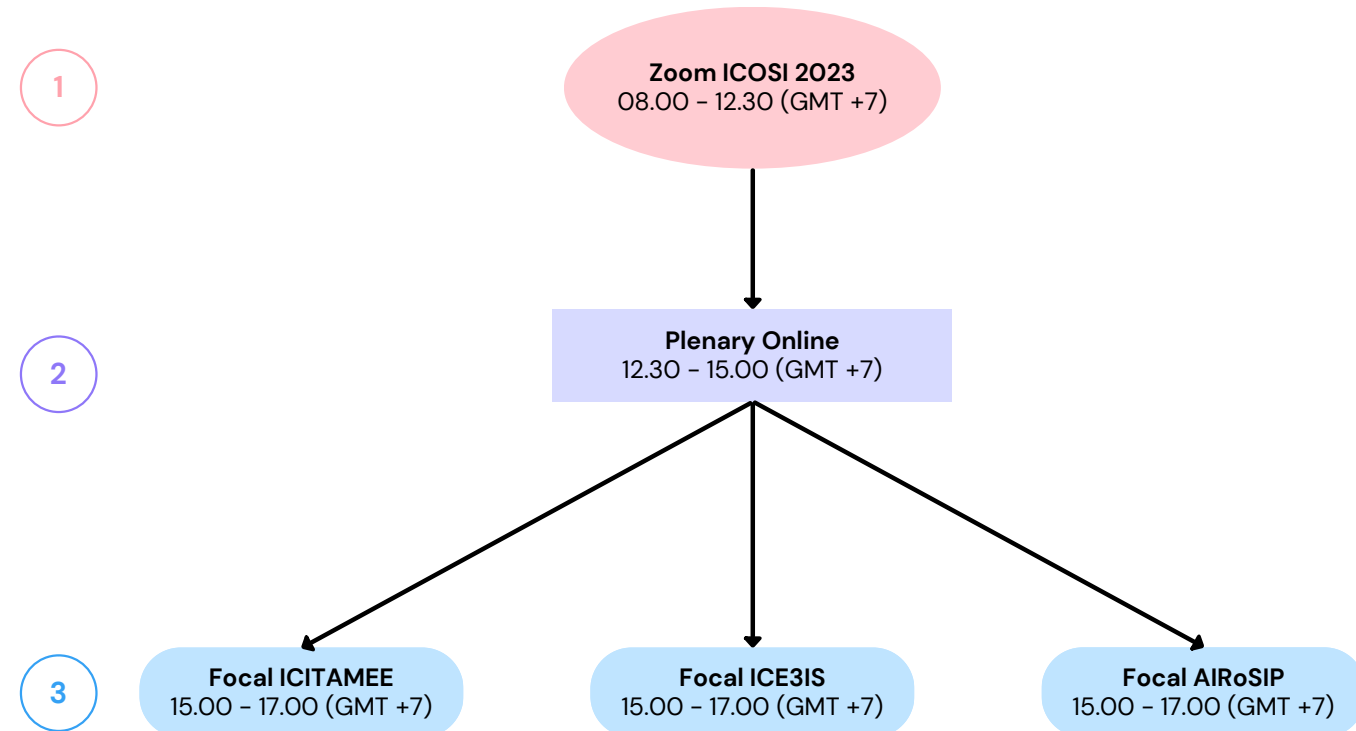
1

Zoom ICOSI 2023
08.00 - 12.30 (GMT +7)

2

Plenary Online
12.30 - 15.00 (GMT +7)

3

Focal ICITAMEE
15.00 - 17.00 (GMT +7)

Focal ICE3IS
15.00 - 17.00 (GMT +7)

Focal AIRoSIP
15.00 - 17.00 (GMT +7)